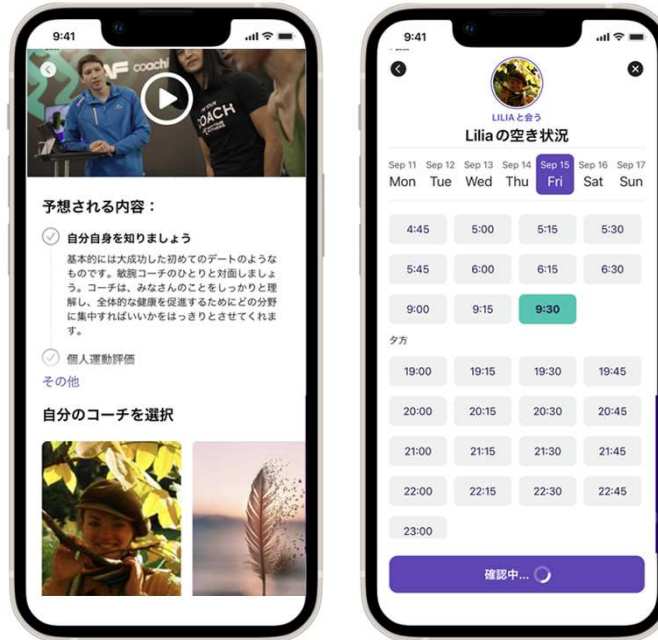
9:41

AF coach

予想される内容：

自分自身を知りましょう

基本的には大成功した初めてのデートのようなものです。敏腕コーチのひとりと対面しましょう。コーチは、みなさんのことをしっかりと理解し、全体的な健康を促進するためにどの分野に集中すればいいかをはっきりとさせてくれます。

個人運動評価

その他

自分のコーチを選択

9:41

LILIAと会う

Liliaの空き状況

| Sep 11 Mon | Sep 12 Tue | Sep 13 Wed | Sep 14 Thu | Sep 15 Fri | Sep 16 Sat | Sep 17 Sun |
|---|---|---|---|---|---|---|

| | | | |
|---|---|---|---|
| 4:45 | 5:00 | 5:15 | 5:30 |
| 5:45 | 6:00 | 6:15 | 6:30 |
| 9:00 | 9:15 | 9:30 | |

夕方

| | | | |
|---|---|---|---|
| 19:00 | 19:15 | 19:30 | 19:45 |
| 20:00 | 20:15 | 20:30 | 20:45 |
| 21:00 | 21:15 | 21:30 | 21:45 |
| 22:00 | 22:15 | 22:30 | 22:45 |
| 23:00 | | | |

確認中...